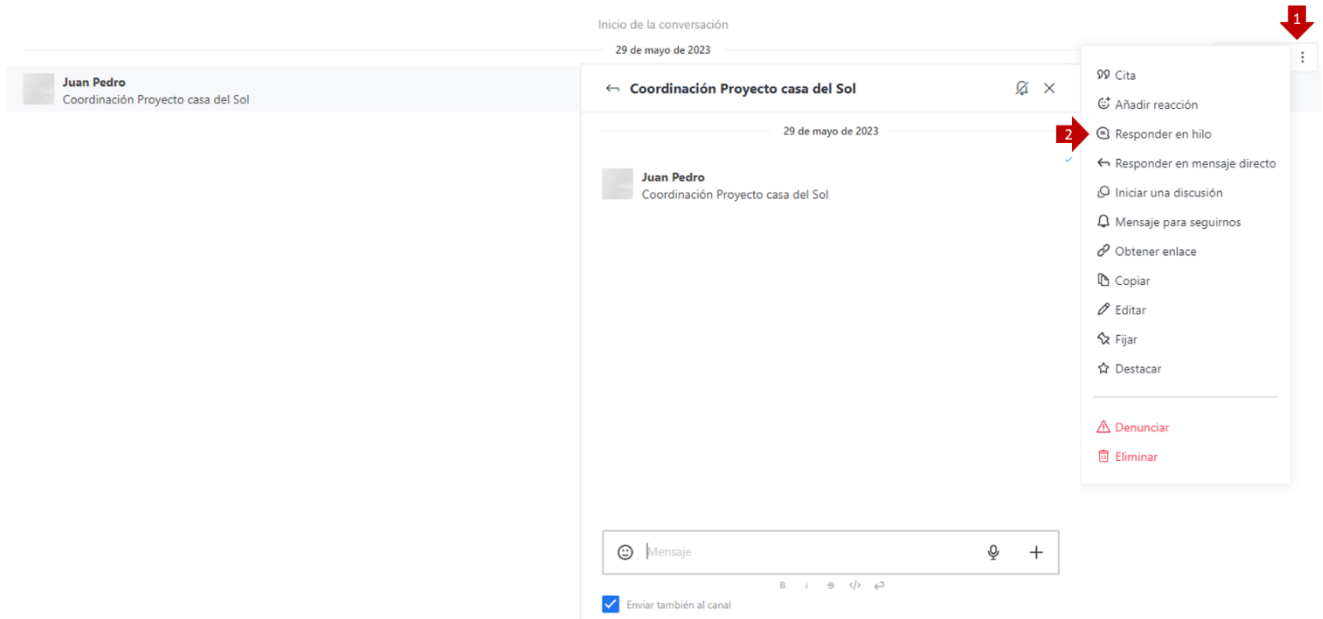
Inicio de la conversación

29 de mayo de 2023

Juan Pedro
Coordinación Proyecto casa del Sol

Coordinación Proyecto casa del Sol

29 de mayo de 2023

Juan Pedro
Coordinación Proyecto casa del Sol

Mensaje

B i S </> 

Enviar también al canal

1

2

Cita
Añadir reacción
Responder en hilo
Responder en mensaje directo
Iniciar una discusión
Mensaje para seguirnos
Obtener enlace
Copiar
Editar
Fijar
Destacar
Denunciar
Eliminar